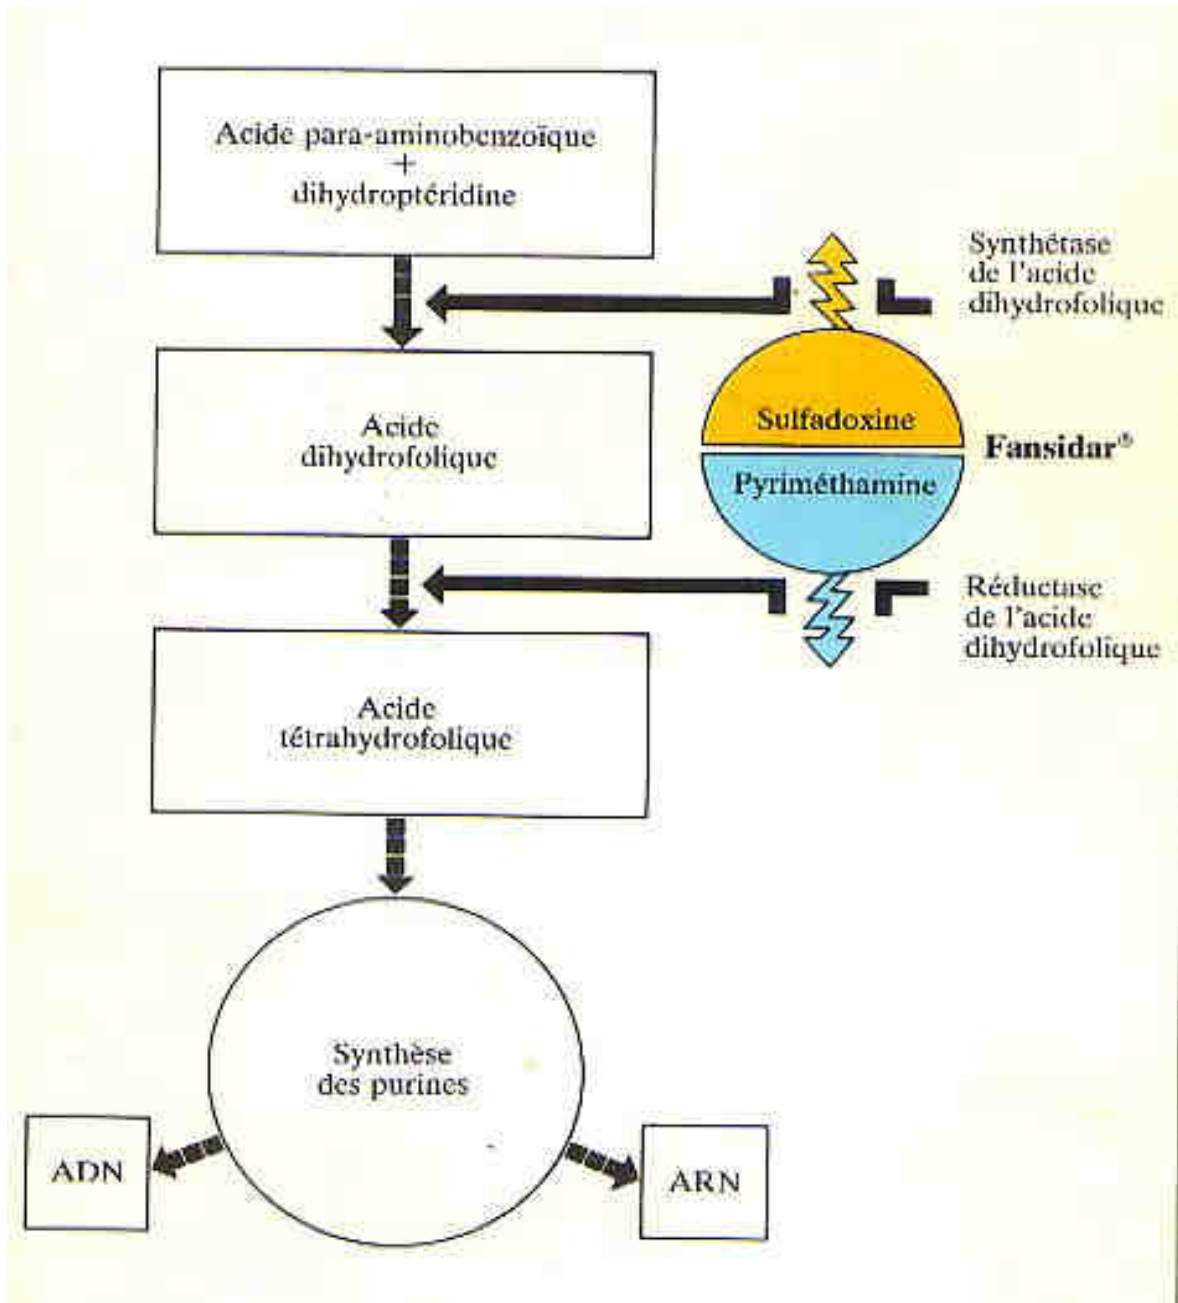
Acide para-aminobenzoïque
+
dihydroptéridine

Synthétase
de l'acide
dihydrofolique

Acide
dihydrofolique

Sulfadoxine

Fansidar®

Pyriméthamine

Réductase
de l'acide
dihydrofolique

Acide
tétrahydrofolique

Synthèse
des purines

ADN

ARN